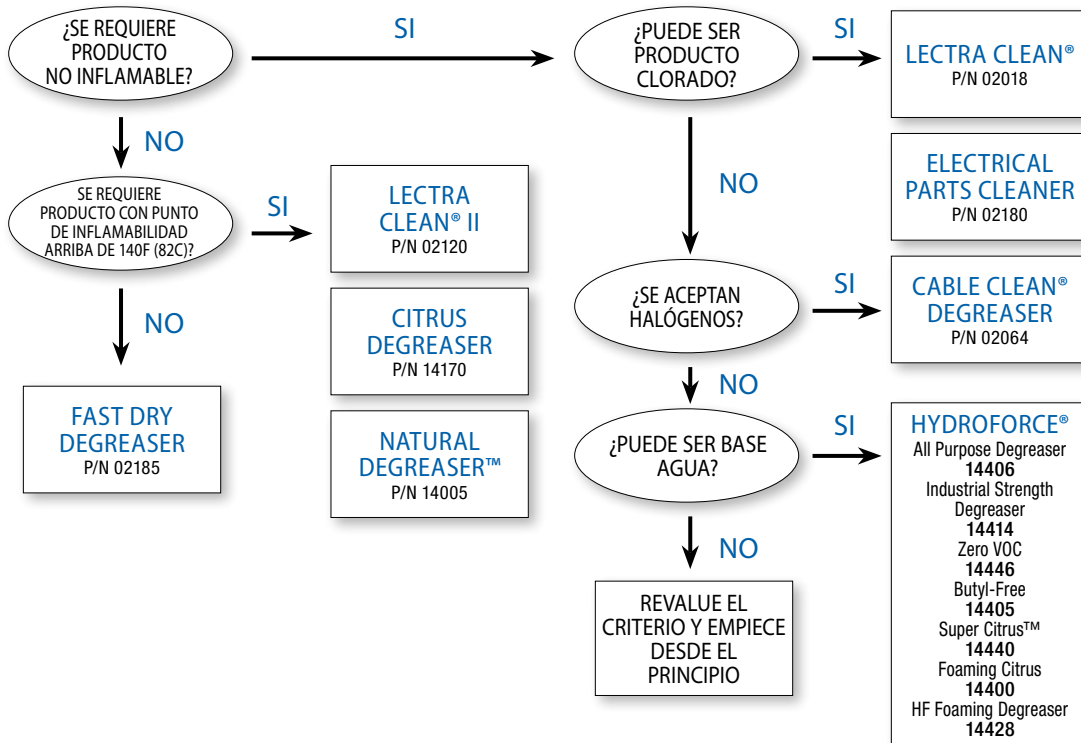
¿SE REQUIERE PRODUCTO NO INFLAMABLE?

SI

¿PUEDE SER PRODUCTO CLORADO?

SI

LECTRA CLEAN®
P/N 02018

NO

SE REQUIERE PRODUCTO CON PUNTO DE INFLAMABILIDAD ARRIBA DE 140F (82C)?

SI

LECTRA CLEAN® II
P/N 02120

NO

ELECTRICAL PARTS CLEANER
P/N 02180

NO

CITRUS DEGREASER
P/N 14170

¿SE ACEPTAN HALÓGENOS?

SI

CABLE CLEAN® DEGREASER
P/N 02064

FAST DRY DEGREASER
P/N 02185

NATURAL DEGREASER™
P/N 14005

NO

¿PUEDE SER BASE AGUA?

SI

HYDROFORCE®
All Purpose Degreaser
**14406**
Industrial Strength Degreaser
**14414**
Zero VOC
**14446**
Butyl-Free
**14405**
Super Citrus™
**14440**
Foaming Citrus
**14400**
HF Foaming Degreaser
**14428**

NO

REVALUE EL CRITERIO Y EMPIECE DESDE EL PRINCIPIO